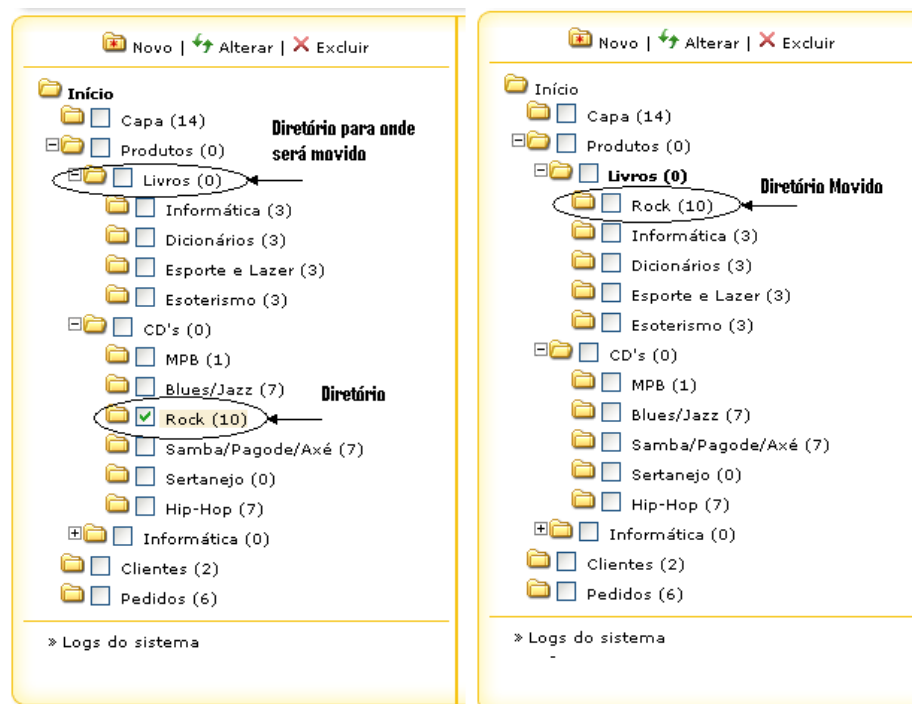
Novo | Alterar | Excluir

Início
Capa (14)
Produtos (0)
Diretório para onde será movido
Livros (0)
Informática (3)
Dicionários (3)
Esporte e Lazer (3)
Esoterismo (3)
CD's (0)
MPB (1)
Blues/Jazz (7)
Diretório
Rock (10)
Samba/Pagode/Axé (7)
Sertanejo (0)
Hip-Hop (7)
Informática (0)
Clientes (2)
Pedidos (6)

» Logs do sistema

Novo | Alterar | Excluir

Início
Capa (14)
Produtos (0)
Livros (0)
Diretório Movido
Rock (10)
Informática (3)
Dicionários (3)
Esporte e Lazer (3)
Esoterismo (3)
CD's (0)
MPB (1)
Blues/Jazz (7)
Samba/Pagode/Axé (7)
Sertanejo (0)
Hip-Hop (7)
Informática (0)
Clientes (2)
Pedidos (6)

» Logs do sistema